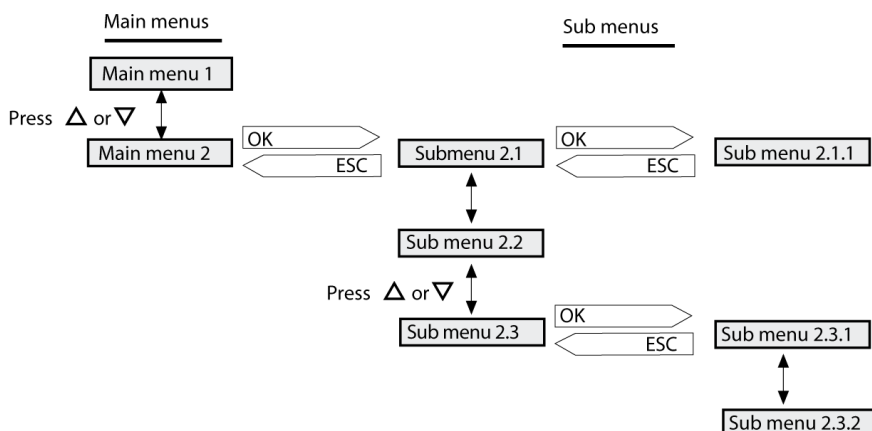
Main menus

Sub menus

Main menu 1

Press $\Delta$ or $\nabla$

Main menu 2

OK

ESC

Submenu 2.1

OK

ESC

Sub menu 2.1.1

Sub menu 2.2

Press $\Delta$ or $\nabla$

Sub menu 2.3

OK

ESC

Sub menu 2.3.1

Sub menu 2.3.2